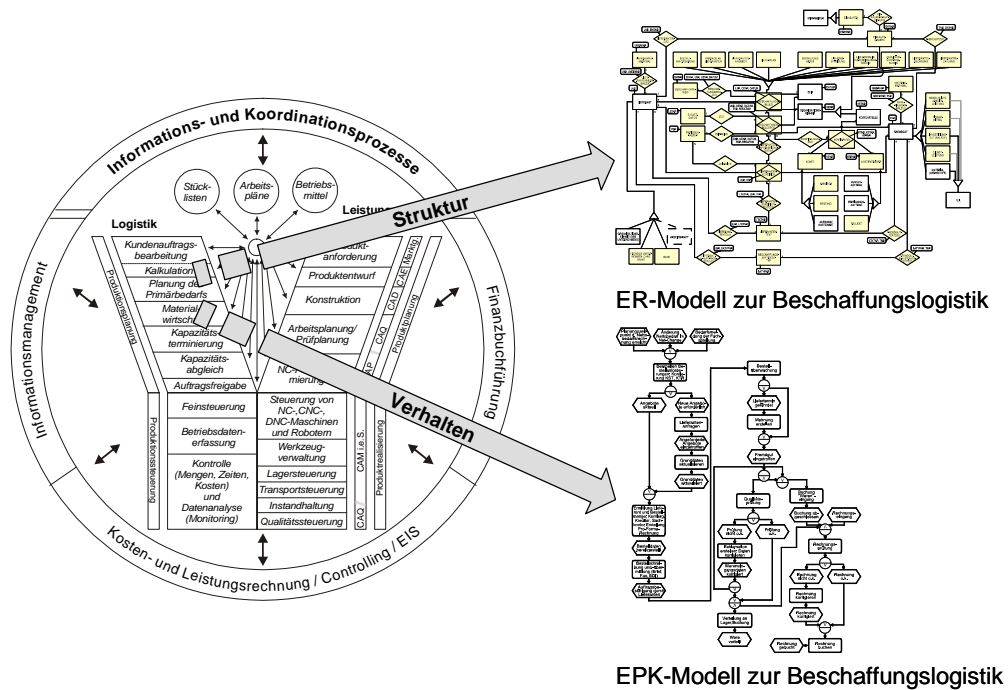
Informations- und Koordinationsprozesse

Stücklisten

Arbeitspläne

Betriebsmittel

Logistik

Leistung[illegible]

Struktur

Kundenauftragsbearbeitung

Kalkulation

Planung de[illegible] Primärbedarfs

Material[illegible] wirtsch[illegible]

Kapazitätsterminierung

Kapazitätsabgleich

Auftragsfreigabe

Feinsteuerung

Betriebsdatenerfassung

Kontrolle (Mengen, Zeiten, Kosten) und Datenanalyse (Monitoring)

Produktionsplanung

Produktionssteuerung

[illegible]duktanforderung

Produktentwurf

Konstruktion

Arbeitsplanung/ Prüfplanung

NC-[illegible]mierung

Steuerung von NC-,CNC-, DNC-Maschinen und Robotern

Werkzeugverwaltung

Lagersteuerung

Transportsteuerung

Instandhaltung

Qualitätssteuerung

CAE

CAD

CAQ

Marktg

Produktplanung

CAM i.e.S.

CAQ

Produktrealisierung

Verhalten

Informationsmanagement

Finanzbuchführung

Kosten- und Leistungsrechnung / Controlling / EIS

ER-Modell zur Beschaffungslogistik

EPK-Modell zur Beschaffungslogistik